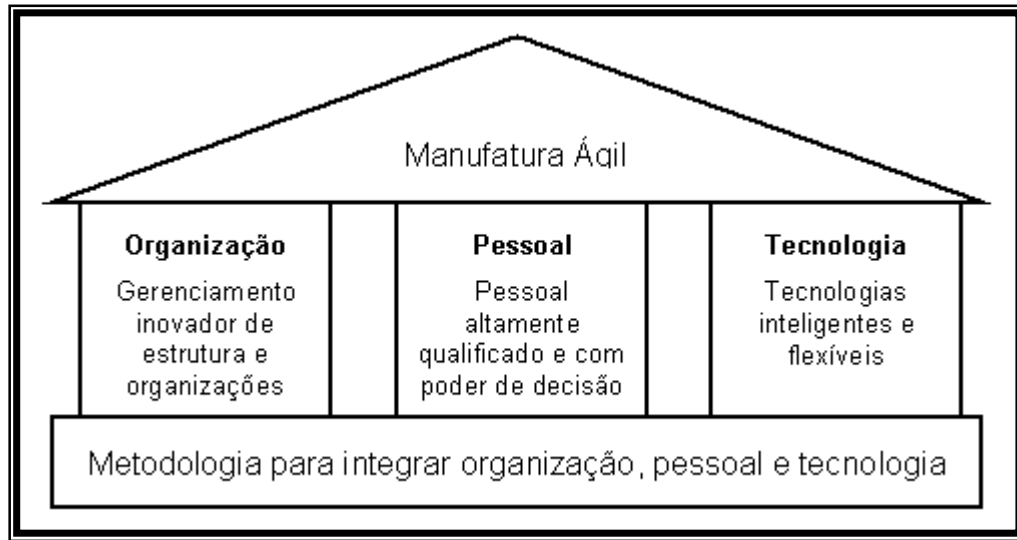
Manufatura Ágil

**Organização**
Gerenciamento inovador de estrutura e organizações

**Pessoal**
Pessoal altamente qualificado e com poder de decisão

**Tecnologia**
Tecnologias inteligentes e flexíveis

Metodologia para integrar organização, pessoal e tecnologia